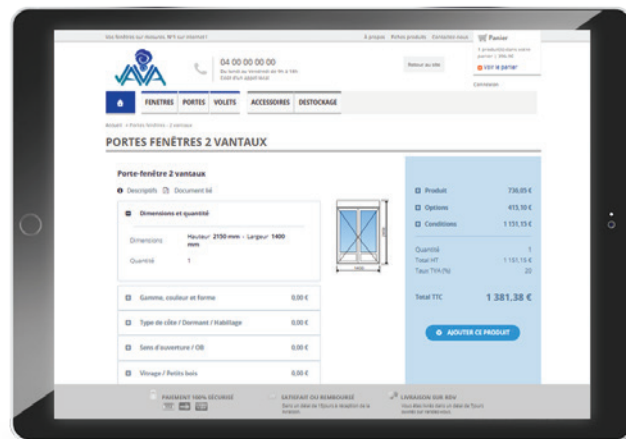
Vos fenêtres sur mesure, N°1 sur internet !

À propos Fiches produits Contactez-nous

Panier

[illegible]

Voir le panier

Connexion

JAVA

04 00 00 00 00

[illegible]

Retour au site

FENETRES PORTES VOLETS ACCESSOIRES DESTOCKAGE

Accueil > Portes fenêtres > 2 vantaux

PORTES FENÊTRES 2 VANTAUX

Porte-fenêtre 2 vantaux

Descriptifs Document lié

Dimensions et quantité

Dimensions Hauteur 2150 mm - Largeur 1400 mm

Quantité 1

Gamme, couleur et forme 0,00 €

Type de côte / Dormant / Habillage 0,00 €

Sens d'ouverture / OB 0,00 €

Vitrage / Petits bois 0,00 €

Produit 736,05 €

Options 415,10 €

Conditions 1 151,15 €

Quantité 1

Total HT 1 151,15 €

Taux TVA (%) 20

Total TTC 1 381,38 €

AJOUTER CE PRODUIT

PAIEMENT 100% SÉCURISÉ

SATISFAIT OU REMBOURSÉ

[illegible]

LIVRAISON SUR RDV

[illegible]